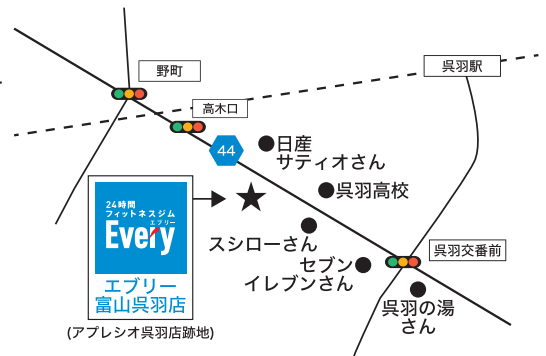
野町

高木口

呉羽駅

44

日産
サティオさん

呉羽高校

24時間
フィットネスジム
エブリー
Every

エブリー
富山呉羽店

(アプレシオ呉羽店跡地)

スシローさん

セブン
イレブンさん

呉羽交番前

呉羽の湯
さん